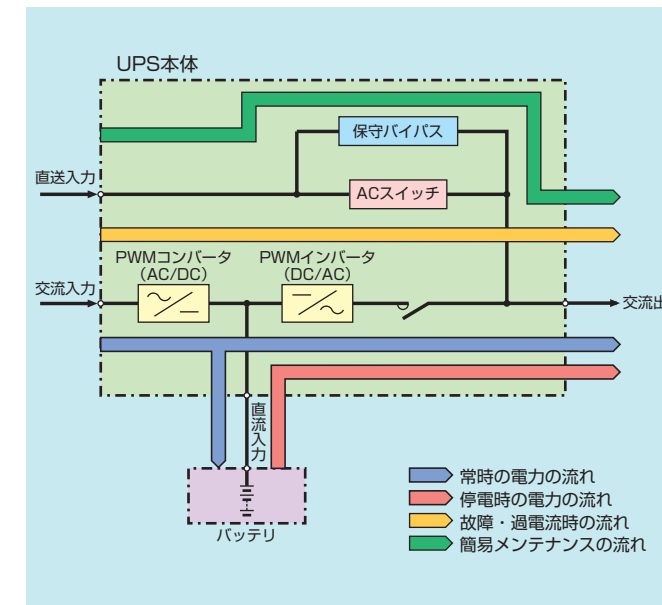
UPS本体

保守バイパス

直送入力

ACスイッチ

PWMコンバータ
(AC/DC)

PWMインバータ
(DC/AC)

交流入力

交流出

直流入力

バッテリ

常時の電力の流れ
停電時の電力の流れ
故障・過電流時の流れ
簡易メンテナンスの流れ